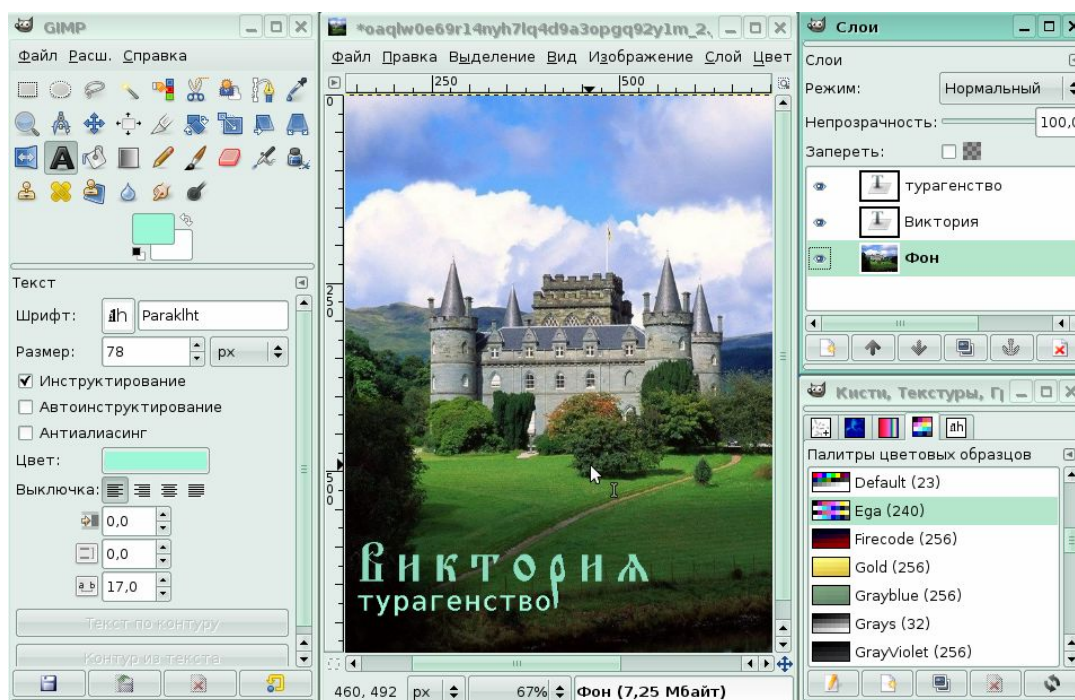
GIMP
Файл Расш. Справка
Текст
Шрифт: Paraklht
Размер: 78 px
Инструктирование
Автоинструктирование
Антиалиасинг
Цвет:
Выключка:
0,0
0,0
17,0
Текст по контуру
Контур из текста

*oaqlw0e69r14nyh7lq4d9a3opgq92y1m_2,
Файл Правка Выделение Вид Изображение Слой Цвет
250 500
250
500
Виктория
турагенство
460, 492 px 67% Фон (7,25 Мбайт)

Слои
Слои
Режим: Нормальный
Непрозрачность: 100,0
Запереть:
турагенство
Виктория
Фон

Кисти, Текстуры, Г
Палитры цветовых образцов
Default (23)
Ega (240)
Firecode (256)
Gold (256)
Grayblue (256)
Grays (32)
GrayViolet (256)